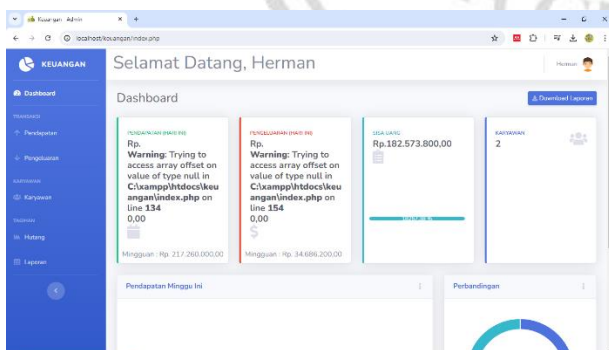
Keuangan - Admin
localhost/keuangan/index.php

KEUANGAN

Dashboard
TRANSAKSI
Pendapatan
Pengeluaran
KARYAWAN
Karyawan
TAGIHAN
Hutang
Laporan

Selamat Datang, Herman

Herman

Dashboard

Download Laporan

PENDAPATAN (HARI INI)
Rp.
Warning: Trying to access array offset on value of type null in C:\xampp\htdocs\keuangan\index.php on line 134
0,00
Mingguan : Rp. 217.260.000,00

PENGELUARAN (HARI INI)
Rp.
Warning: Trying to access array offset on value of type null in C:\xampp\htdocs\keuangan\index.php on line 154
0,00
Mingguan : Rp. 34.686.200,00

SISA UANG
Rp.182.573.800,00

KARYAWAN
2

Pendapatan Minggu Ini

Perbandingan